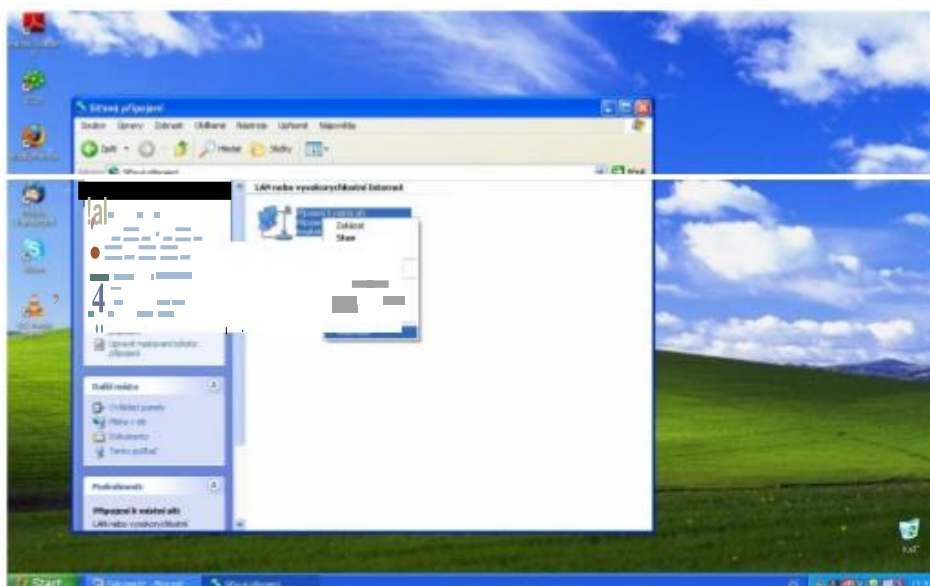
Síťová připojení

Soubor Úpravy Zobrazit Oblíbené Nástroje Upřesnit Nápověda

Zpět Hledat Složky

LAN nebo vysokorychlostní Internet

Zakázat
Stav

Upravit nastavení tohoto připojení

Další místa

Ovládací panely
Místa v síti
Dokumenty
Tento počítač

Podrobnosti

Připojení k místní síti
LAN nebo vysokorychlostní

Start